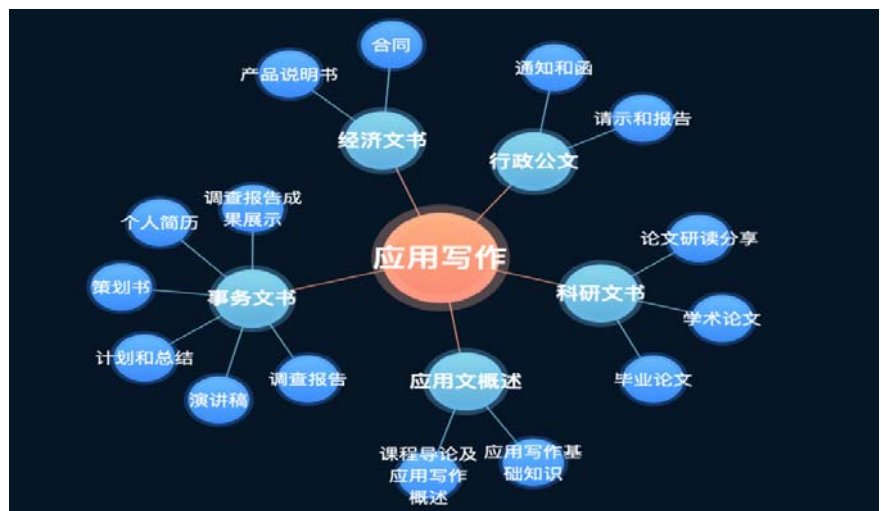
合同
产品说明书
经济文书
通知和函
请示和报告
行政公文
调查报告成果展示
个人简历
策划书
事务文书
计划和总结
演讲稿
调查报告
应用写作
论文研读分享
科研文书
学术论文
毕业论文
应用文概述
课程导论及应用写作概述
应用写作基础知识